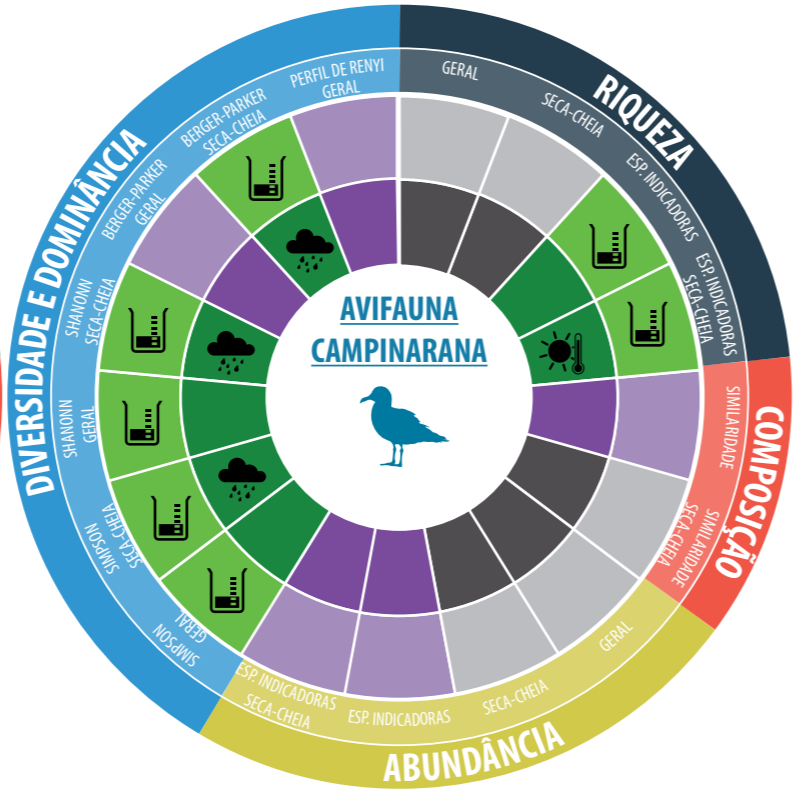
AVIFAUNA CAMPINARANA

RIQUEZA
GERAL
SECA-CHEIA
ESP. INDICADORAS
ESP. INDICADORAS SECA-CHEIA

COMPOSIÇÃO
SIMILARIDADE
SIMILARIDADE SECA-CHEIA

ABUNDÂNCIA
GERAL
SECA-CHEIA
ESP. INDICADORAS
ESP. INDICADORAS SECA-CHEIA

DIVERSIDADE E DOMINÂNCIA
SIMPSON GERAL
SIMPSON SECA-CHEIA
SHANONN GERAL
SHANONN SECA-CHEIA
BERGER-PARKER GERAL
BERGER-PARKER SECA-CHEIA
PERFIL DE RENYI GERAL